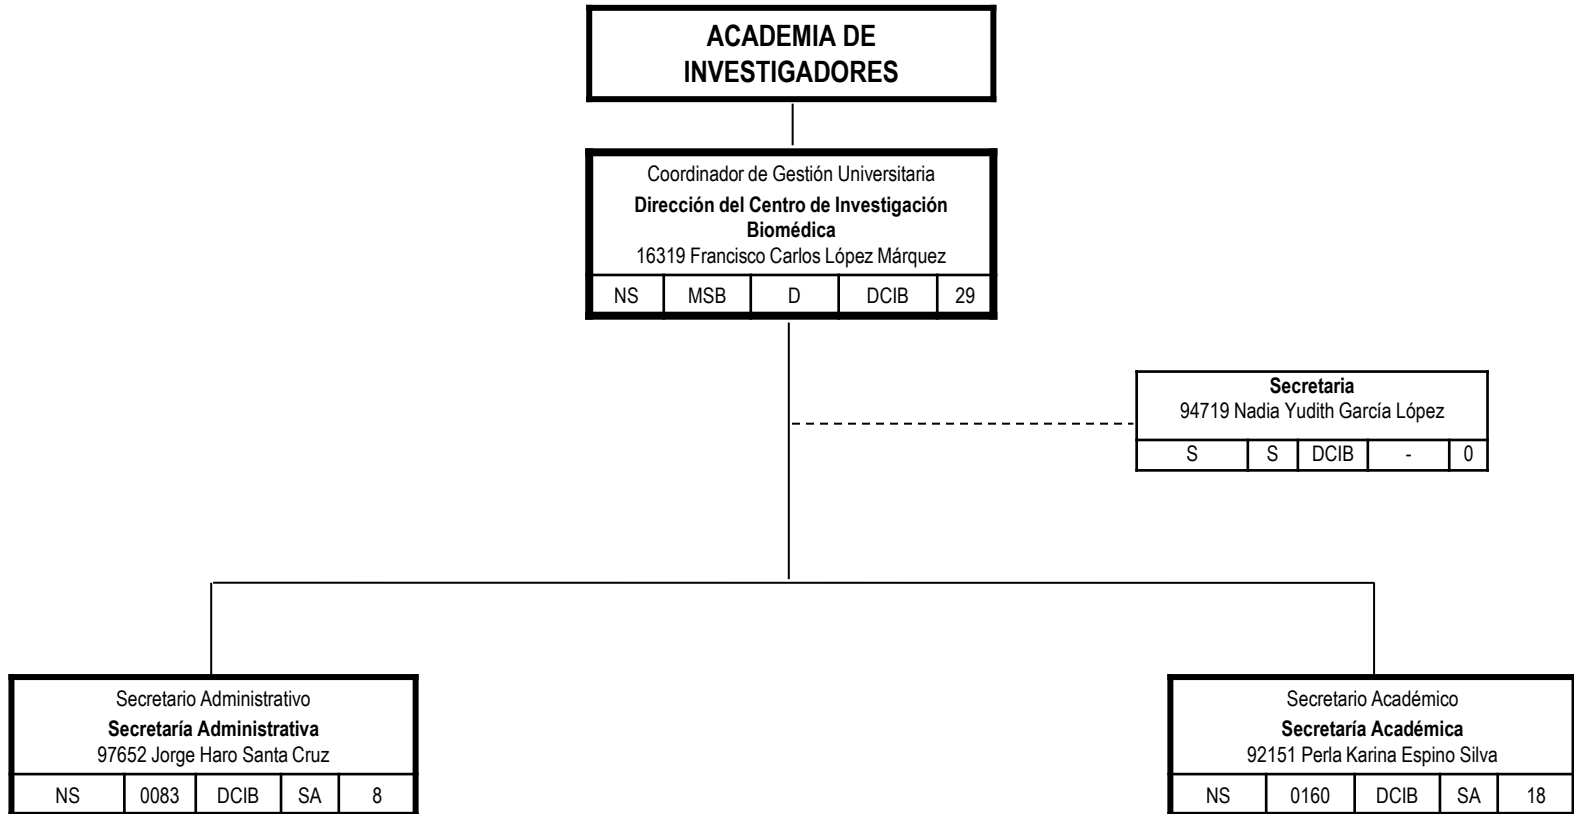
ACADEMIA DE INVESTIGADORES

Coordinador de Gestión Universitaria
Dirección del Centro de Investigación Biomédica
16319 Francisco Carlos López Márquez

| NS | MSB | D | DCIB | 29 |
|---|---|---|---|---|

Secretaria
94719 Nadia Yudith García López

| S | S | DCIB | - | 0 |
|---|---|---|---|---|

Secretario Administrativo
Secretaría Administrativa
97652 Jorge Haro Santa Cruz

| NS | 0083 | DCIB | SA | 8 |
|---|---|---|---|---|

Secretario Académico
Secretaría Académica
92151 Perla Karina Espino Silva

| NS | 0160 | DCIB | SA | 18 |
|---|---|---|---|---|